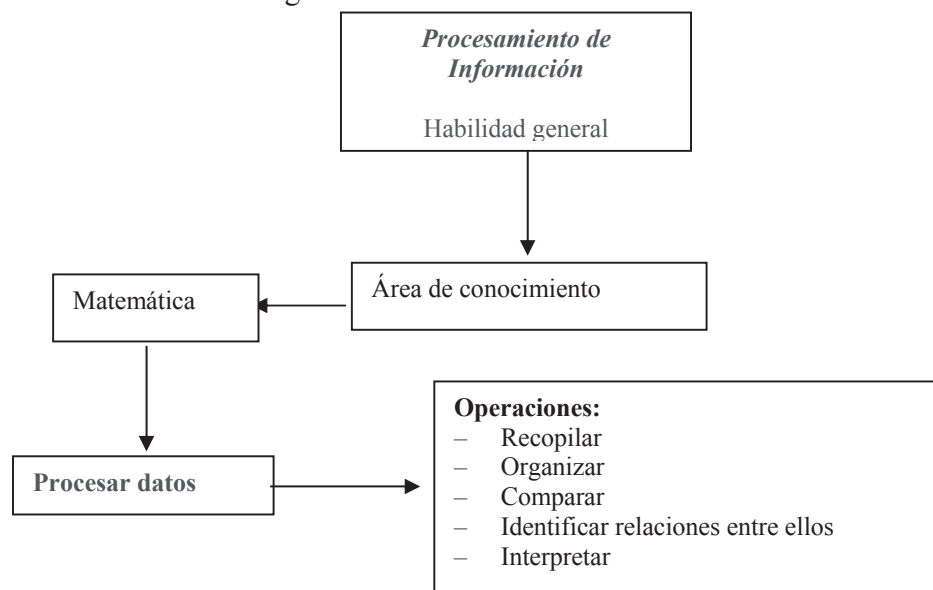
Procesamiento de Información

Habilidad general

Área de conocimiento

Matemática

Procesar datos

**Operaciones:**
– Recopilar
– Organizar
– Comparar
– Identificar relaciones entre ellos
– Interpretar